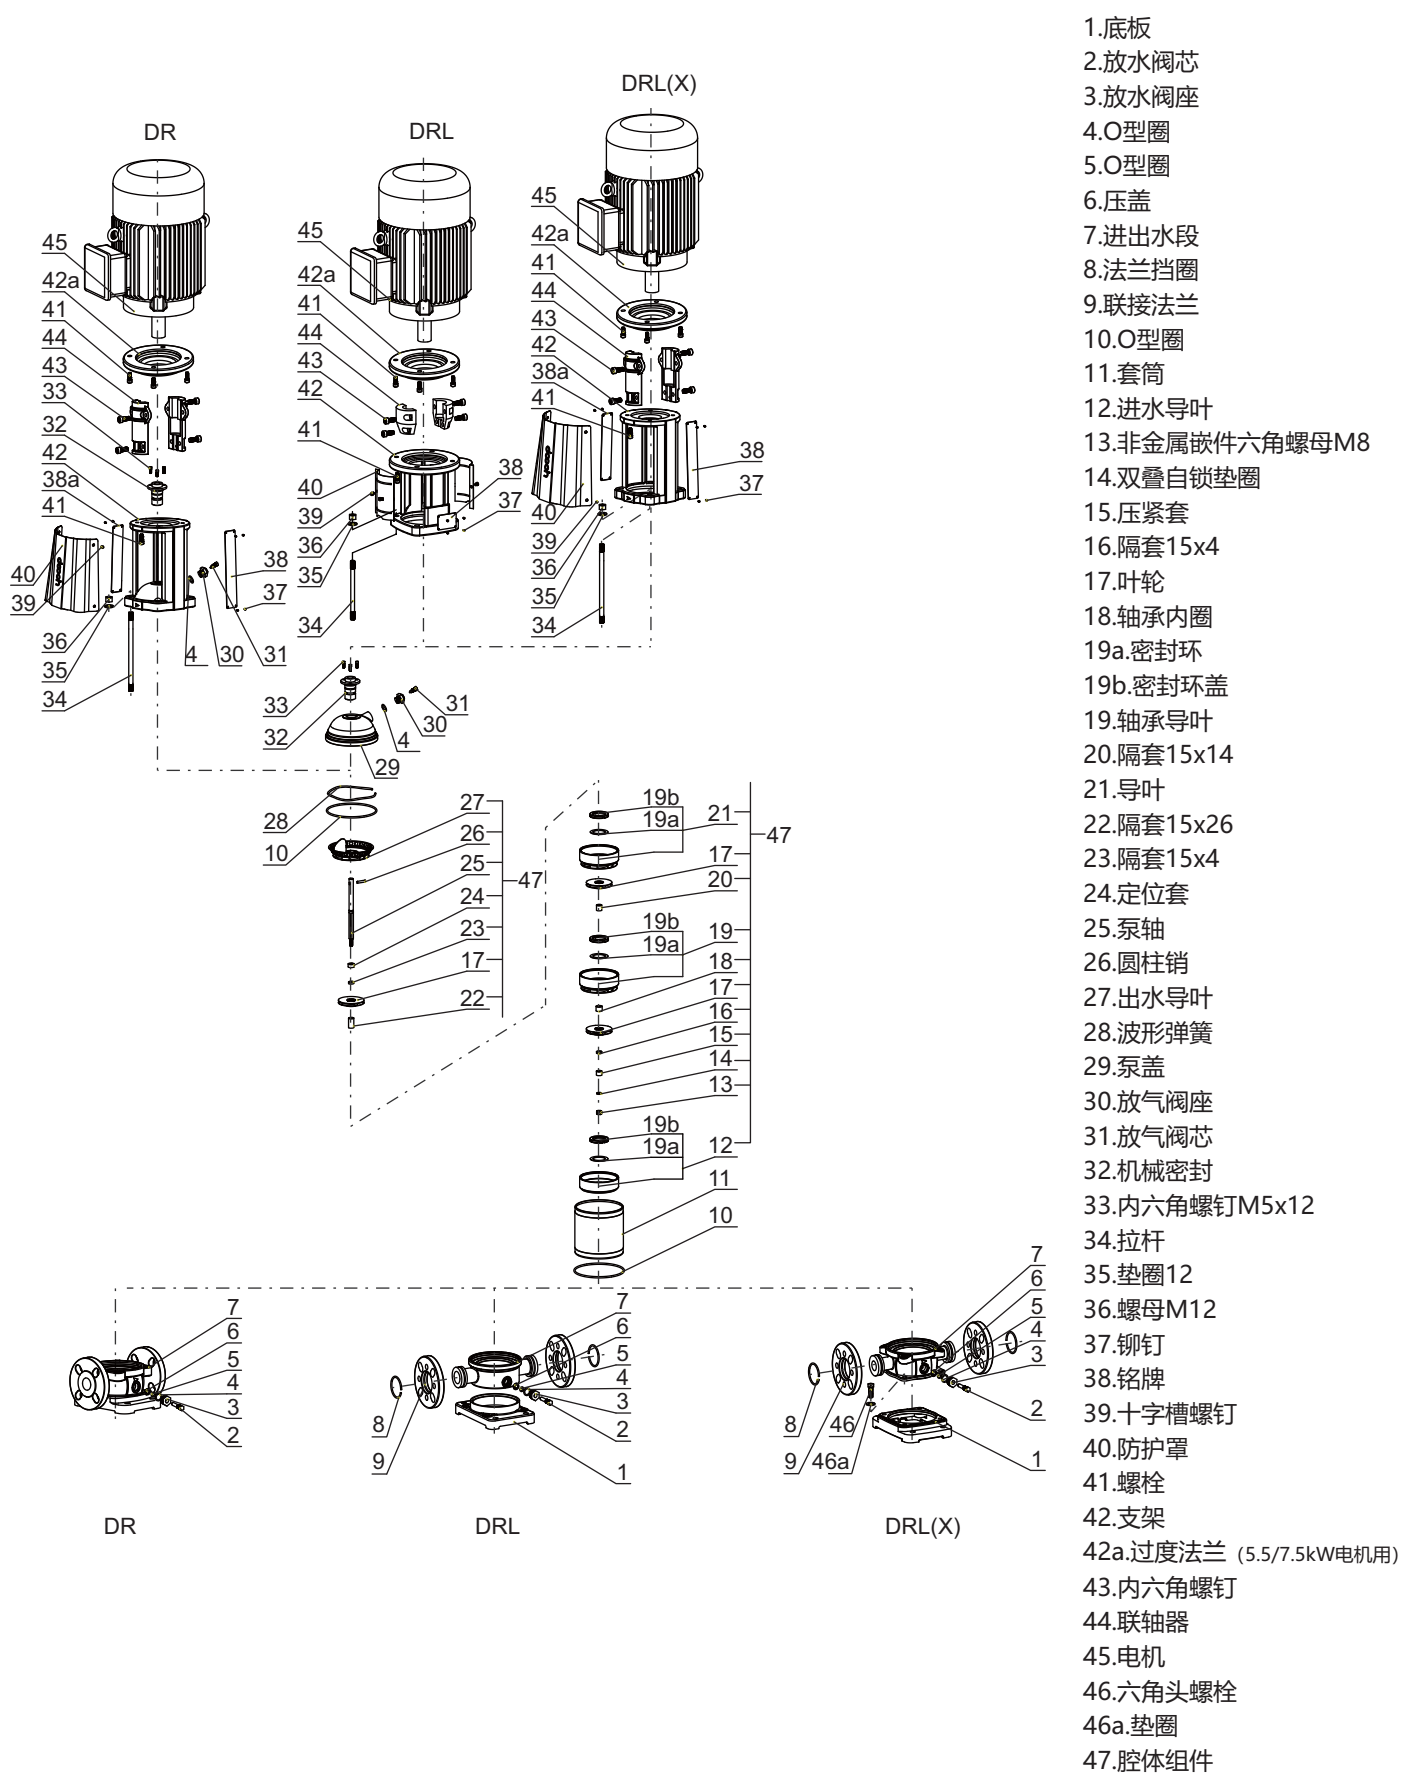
DR

DRL

DRL(X)

45
42a
41
44
43
33
32
42
38a
41
40
39
36
35
34
4
30
31
38
37

45
42a
41
44
43
42
41
40
39
36
35
34
38
37

45
42a
41
44
43
42
38a
41
40
39
36
35
34
38
37

33
32
29
4
30
31

28
10
27
26
25
24
23
17
22
47

19b
19a
21
17
20
19b
19a
19
18
17
16
15
14
13
19b
19a
12
11
10
47

7
6
5
4
3
2

8
9
7
6
5
4
3
2
1

8
9
46
46a
7
6
5
4
3
2
1

DR

DRL

DRL(X)

1.底板
2.放水阀芯
3.放水阀座
4.O型圈
5.O型圈
6.压盖
7.进出水段
8.法兰挡圈
9.联接法兰
10.O型圈
11.套筒
12.进水导叶
13.非金属嵌件六角螺母M8
14.双叠自锁垫圈
15.压紧套
16.隔套15x4
17.叶轮
18.轴承内圈
19a.密封环
19b.密封环盖
19.轴承导叶
20.隔套15x14
21.导叶
22.隔套15x26
23.隔套15x4
24.定位套
25.泵轴
26.圆柱销
27.出水导叶
28.波形弹簧
29.泵盖
30.放气阀座
31.放气阀芯
32.机械密封
33.内六角螺钉M5x12
34.拉杆
35.垫圈12
36.螺母M12
37.铆钉
38.铭牌
39.十字槽螺钉
40.防护罩
41.螺栓
42.支架
42a.过度法兰（5.5/7.5kW电机用）
43.内六角螺钉
44.联轴器
45.电机
46.六角头螺栓
46a.垫圈
47.腔体组件